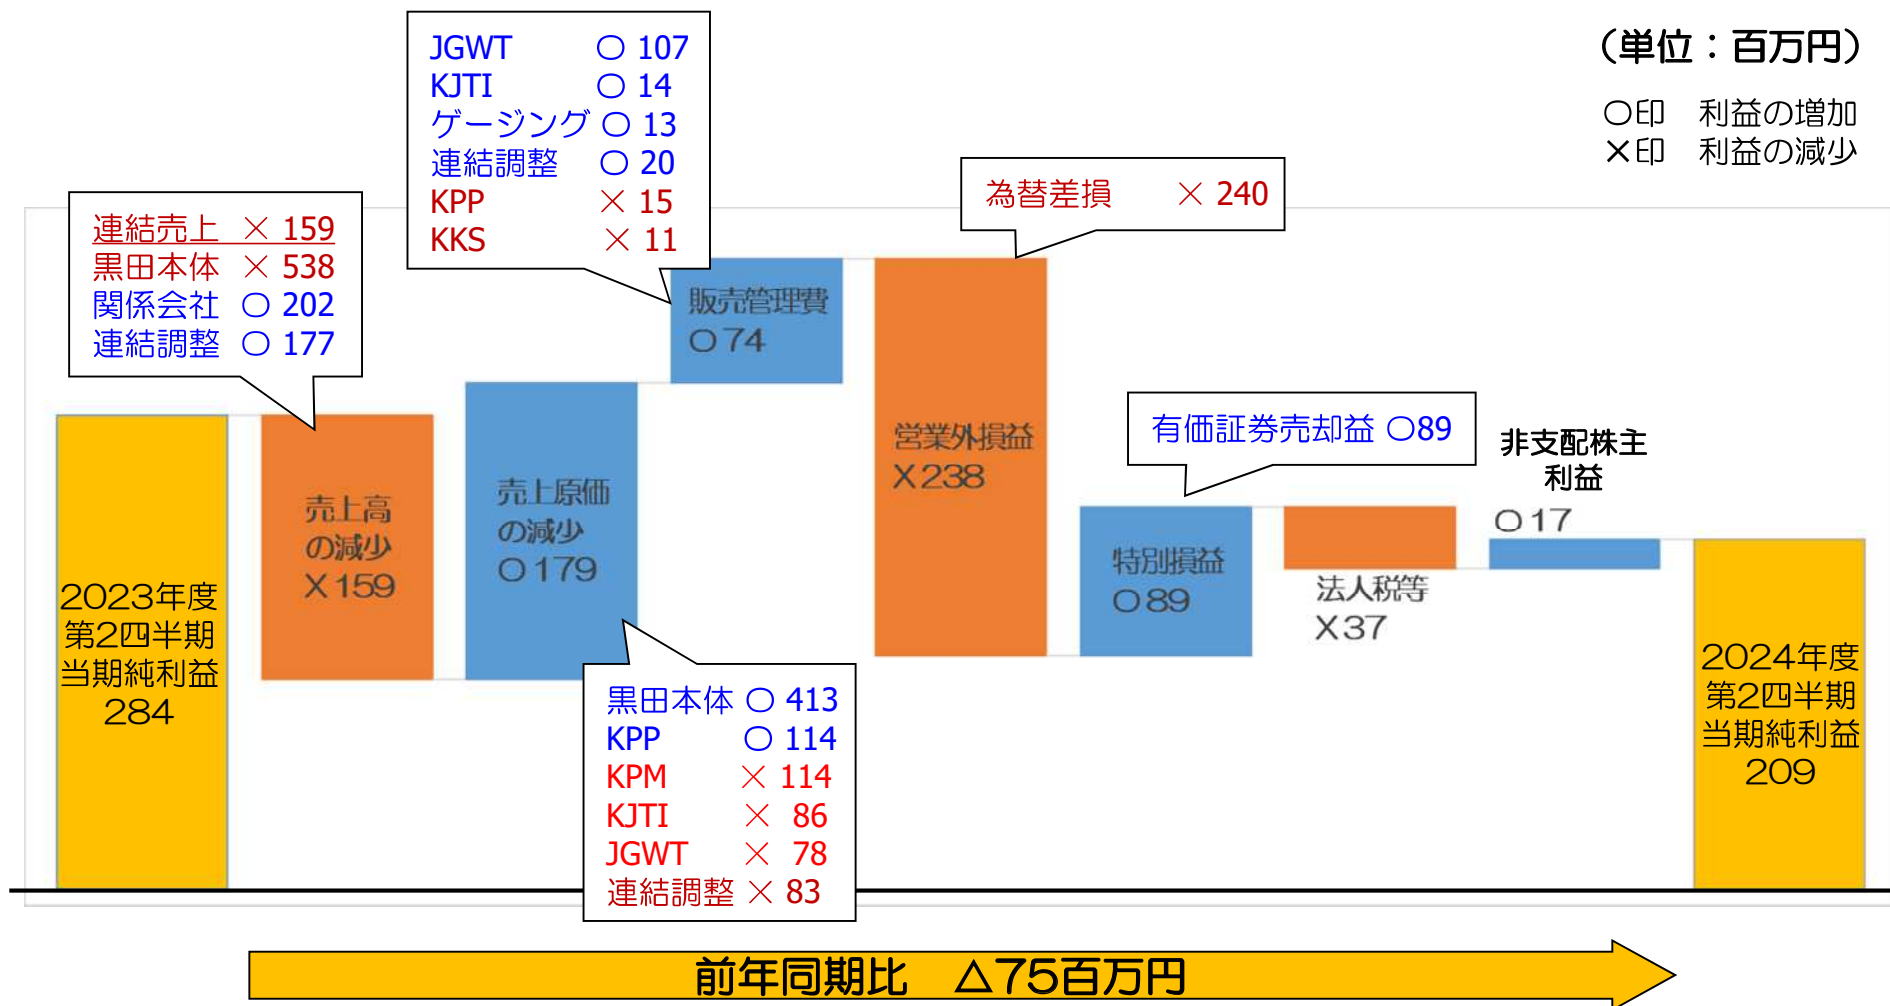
（単位：百万円）

〇印　利益の増加
×印　利益の減少

JGWT　〇 107
KJTI　〇 14
ゲージング 〇 13
連結調整　〇 20
KPP　× 15
KKS　× 11

連結売上　× 159
黒田本体　× 538
関係会社　〇 202
連結調整　〇 177

為替差損　× 240

2023年度第2四半期当期純利益 284

売上高の減少 ×159

売上原価の減少 〇179

販売管理費 〇74

営業外損益 ×238

有価証券売却益 〇89

特別損益 〇89

法人税等 ×37

非支配株主利益

〇17

2024年度第2四半期当期純利益 209

黒田本体　〇 413
KPP　〇 114
KPM　× 114
KJTI　× 86
JGWT　× 78
連結調整　× 83

前年同期比　△75百万円